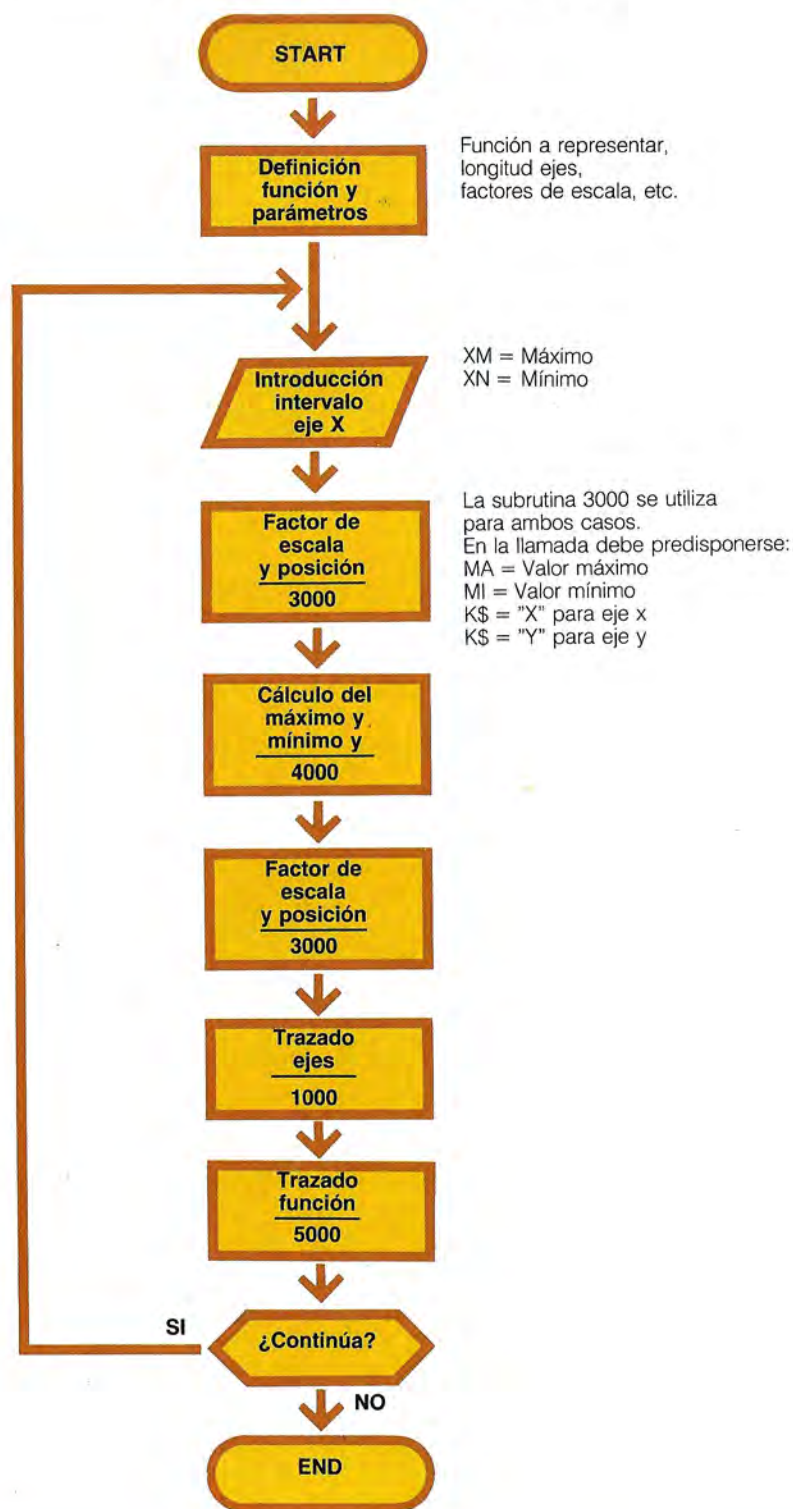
START

Definición función y parámetros

Función a representar, longitud ejes, factores de escala, etc.

Introducción intervalo eje X

XM = Máximo
XN = Mínimo

Factor de escala y posición
3000

La subrutina 3000 se utiliza para ambos casos.
En la llamada debe predisponerse:
MA = Valor máximo
MI = Valor mínimo
K$ = "X" para eje x
K$ = "Y" para eje y

Cálculo del máximo y mínimo y
4000

Factor de escala y posición
3000

Trazado ejes
1000

Trazado función
5000

SI

¿Continúa?

NO

END